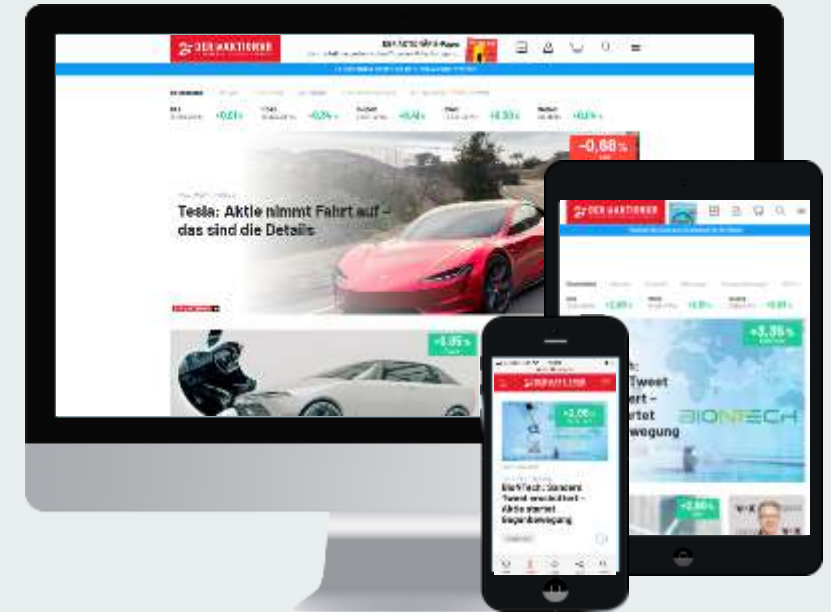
DER AKTIONÄR

-0,88 %

Tesla: Aktie nimmt Fahrt auf – das sind die Details

+0,01 %
+0,24 %
+0,40 %
+0,30 %
+0,24 %

+4,85 %

DER AKTIONÄR

+3,35 %

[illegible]: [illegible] Tweet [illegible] – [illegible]rtet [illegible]wegung

BIONTECH

+2,80 %

DER AKTIONÄR

+2,05 %

BioNTech: Dancent Tweet erschüttert – Aktie startet Gegenbewegung